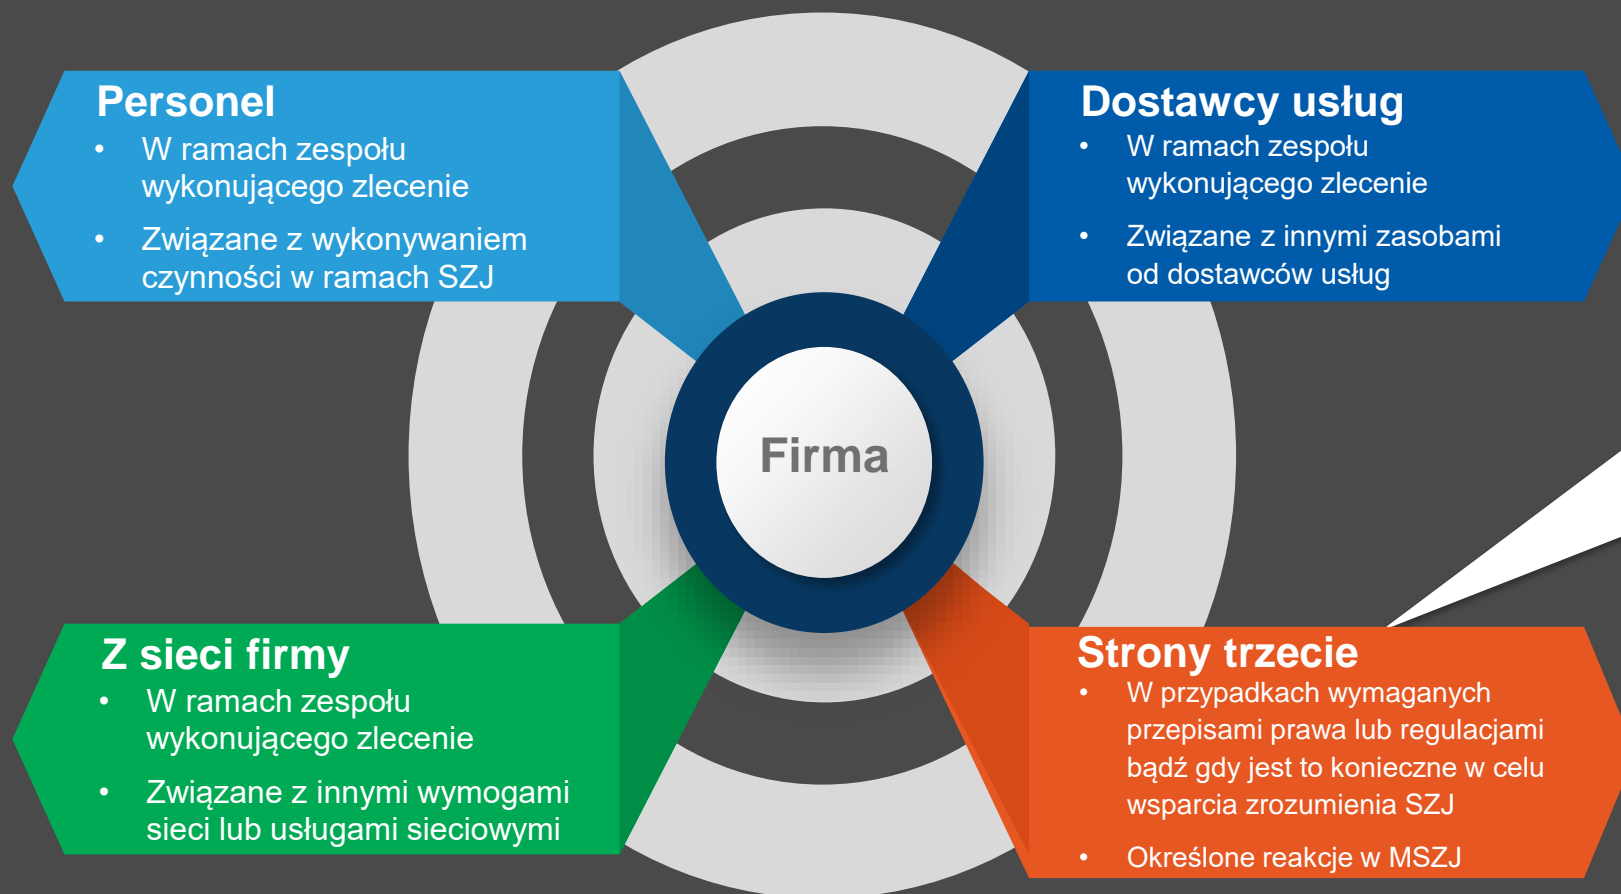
Personel

- W ramach zespołu wykonującego zlecenie
- Związane z wykonywaniem czynności w ramach SZJ

Dostawcy usług

- W ramach zespołu wykonującego zlecenie
- Związane z innymi zasobami od dostawców usług

Firma

Z sieci firmy

- W ramach zespołu wykonującego zlecenie
- Związane z innymi wymogami sieci lub usługami sieciowymi

Strony trzecie

- W przypadkach wymaganych przepisami prawa lub regulacjami bądź gdy jest to konieczne w celu wsparcia zrozumienia SZJ
- Określone reakcje w MSZJ